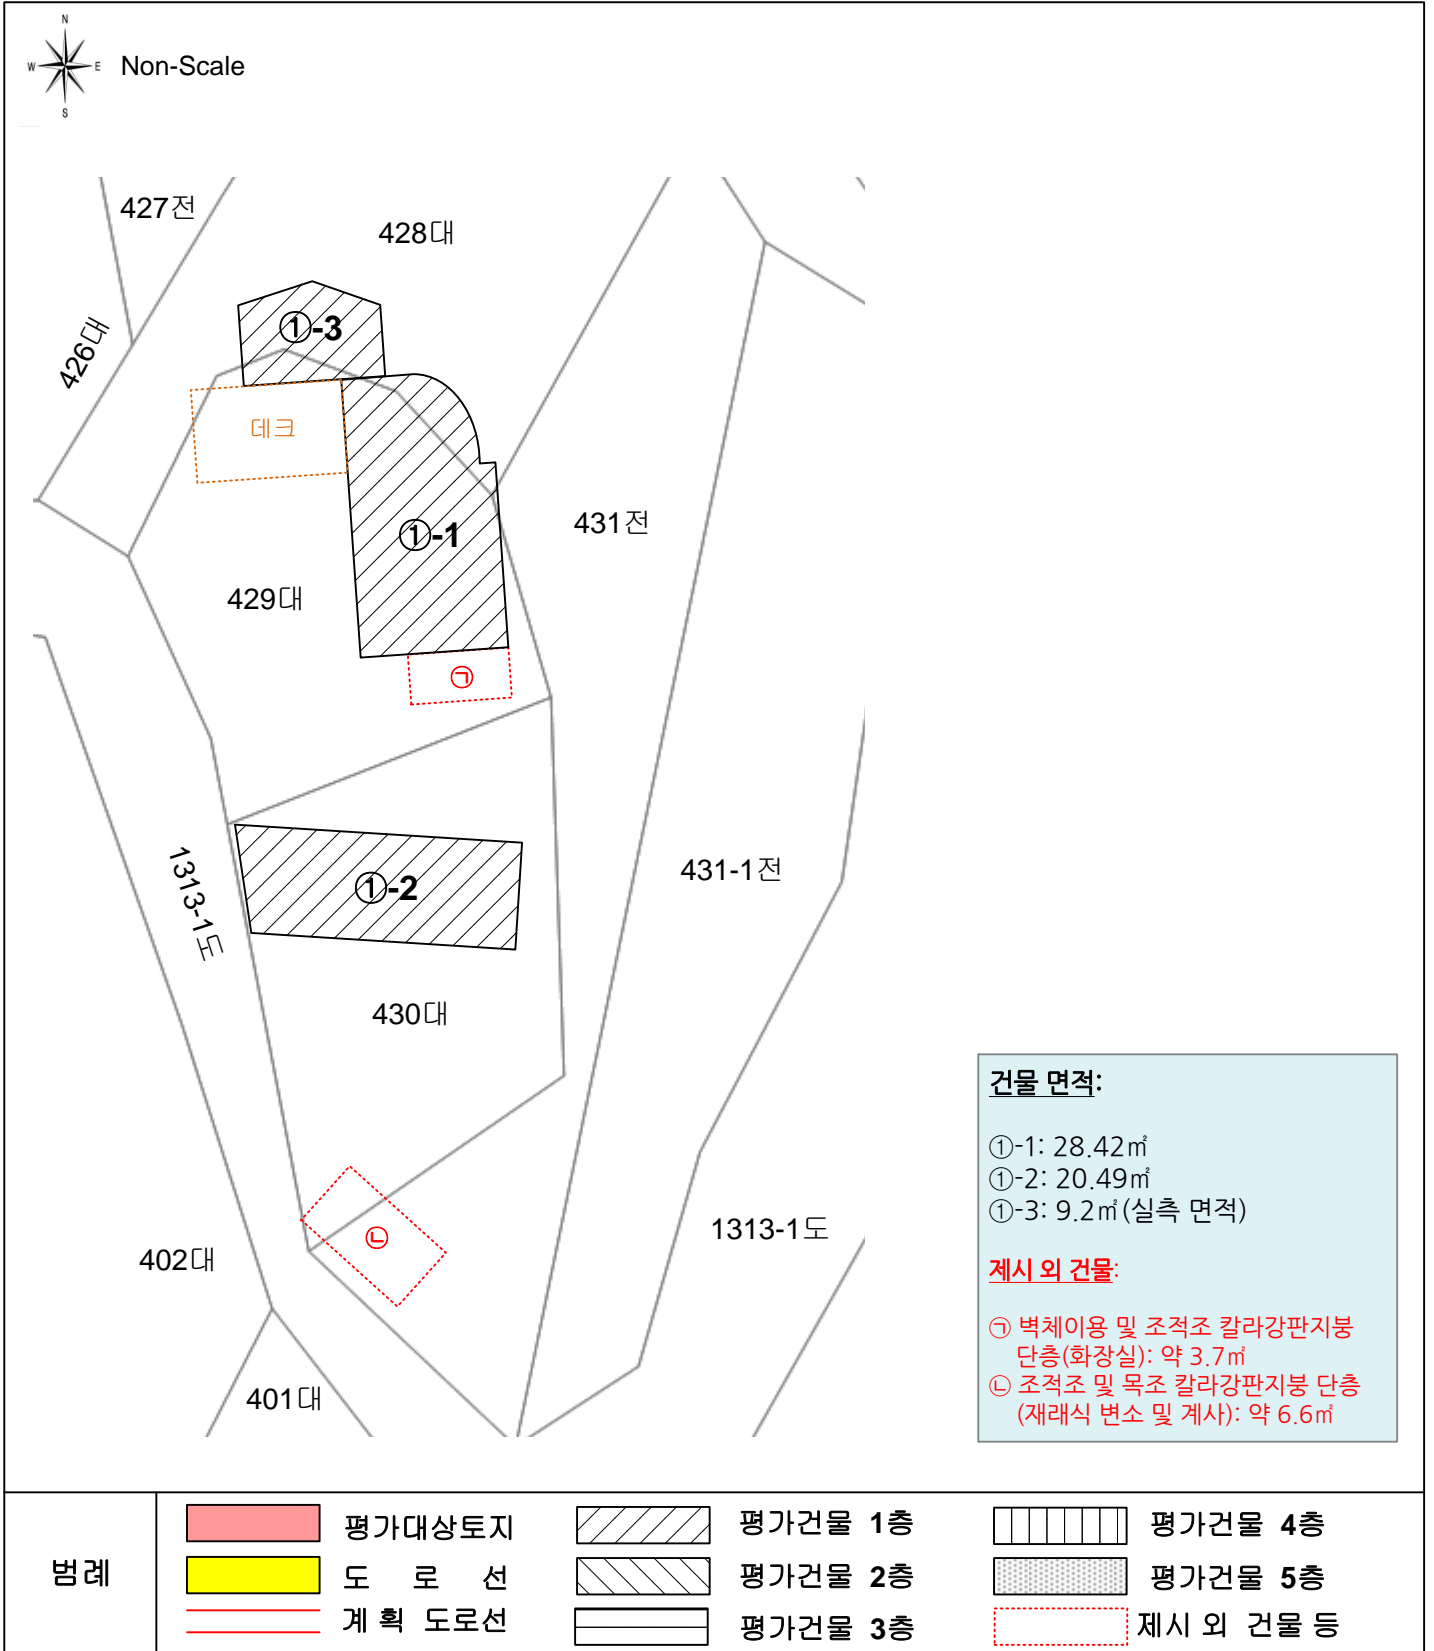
N
W
E
S
Non-Scale

427전
428대
426대
①-3
데크
①-1
431전
429대
㉠
①-2
431-1전
1313-1도
430대
㉡
402대
1313-1도
401대

건물 면적:

①-1: 28.42㎡
①-2: 20.49㎡
①-3: 9.2㎡(실측 면적)

제시 외 건물:

㉠ 벽체이용 및 조적조 칼라강판지붕 단층(화장실): 약 3.7㎡
㉡ 조적조 및 목조 칼라강판지붕 단층 (재래식 변소 및 계사): 약 6.6㎡

| 범례 | | 평가대상토지 | | 평가건물 1층 | | 평가건물 4층 |
|---|---|---|---|---|---|---|
| | | 도 로 선 | | 평가건물 2층 | | 평가건물 5층 |
| | | 계 획 도로선 | | 평가건물 3층 | | 제시 외 건물 등 |